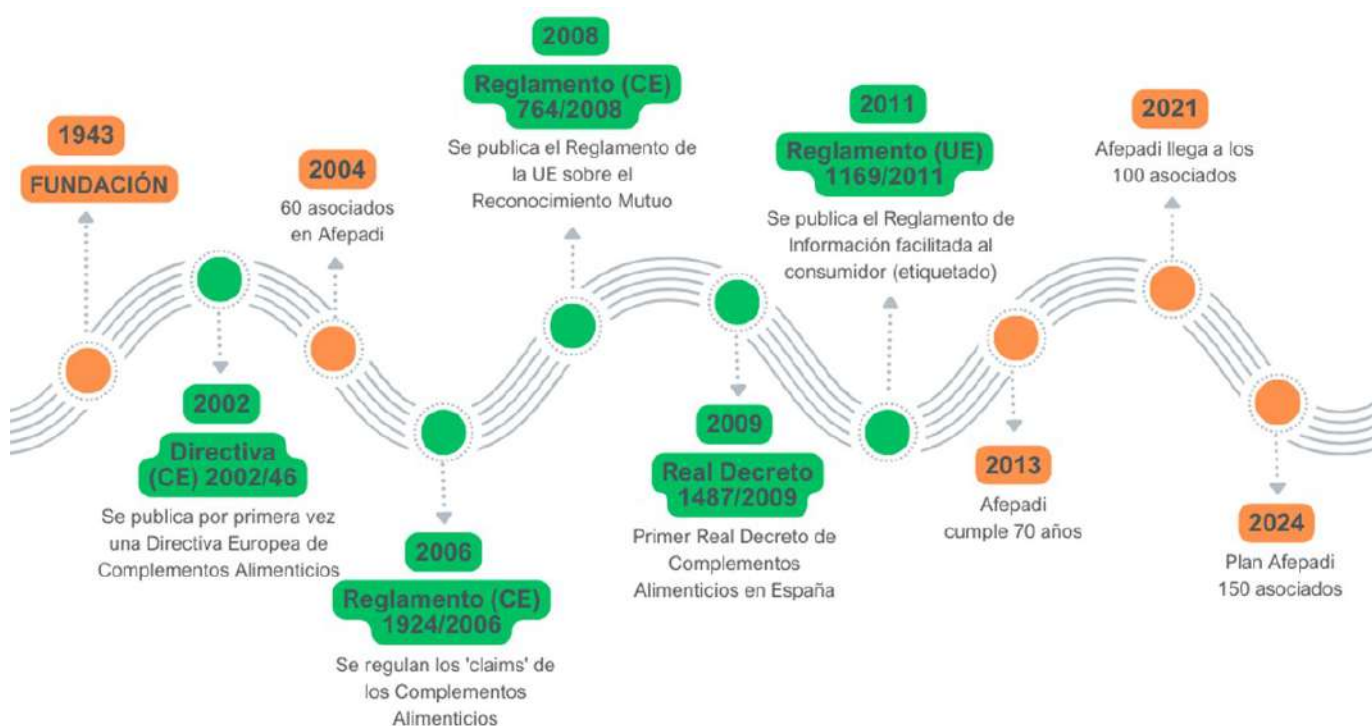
1943
FUNDACIÓN

2002
Directiva (CE) 2002/46
Se publica por primera vez una Directiva Europea de Complementos Alimenticios

2004
60 asociados en Afepadi

2006
Reglamento (CE) 1924/2006
Se regulan los 'claims' de los Complementos Alimenticios

2008
Reglamento (CE) 764/2008
Se publica el Reglamento de la UE sobre el Reconocimiento Mutuo

2009
Real Decreto 1487/2009
Primer Real Decreto de Complementos Alimenticios en España

2011
Reglamento (UE) 1169/2011
Se publica el Reglamento de Información facilitada al consumidor (etiquetado)

2013
Afepadi cumple 70 años

2021
Afepadi llega a los 100 asociados

2024
Plan Afepadi 150 asociados